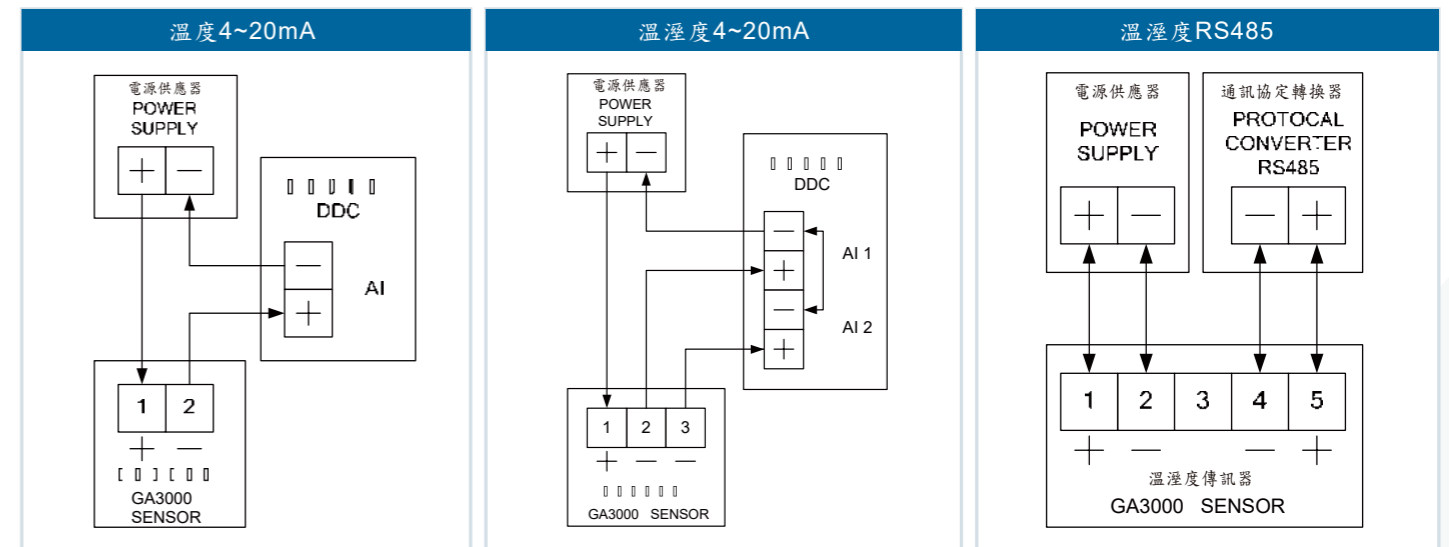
溫度4~20mA

電源供應器
POWER SUPPLY

+ —

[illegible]
DDC

—
AI
+

1 2
+ —
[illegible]
GA3000 SENSOR

溫溼度4~20mA

電源供應器
POWER SUPPLY

+ —

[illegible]
DDC

—
+
AI 1
—
AI 2
+

1 2 3
+ — —
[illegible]
GA3000 SENSOR

溫溼度RS485

電源供應器
POWER SUPPLY

+ —

通訊協定轉換器
PROTOCAL CONVERTER RS485

— +

1 2 3 4 5
+ — — +
溫溼度傳訊器
GA3000 SENSOR